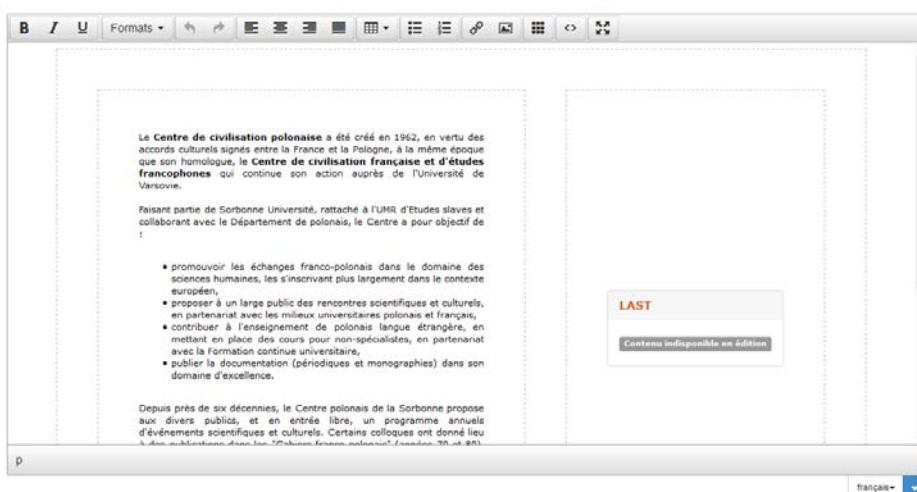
B I U Formats ▾

Le **Centre de civilisation polonaise** a été créé en 1962, en vertu des accords culturels signés entre la France et la Pologne, à la même époque que son homologue, le **Centre de civilisation française et d'études francophones** qui continue son action auprès de l'Université de Varsovie.

Faisant partie de Sorbonne Université, rattaché à l'UMR d'Etudes slaves et collaborant avec le Département de polonais, le Centre a pour objectif de :

- promouvoir les échanges franco-polonais dans le domaine des sciences humaines, les s'inscrivant plus largement dans le contexte européen,
- proposer à un large public des rencontres scientifiques et culturels, en partenariat avec les milieux universitaires polonais et français,
- contribuer à l'enseignement de polonais langue étrangère, en mettant en place des cours pour non-spécialistes, en partenariat avec la Formation continue universitaire,
- publier la documentation (périodiques et monographies) dans son domaine d'excellence.

Depuis près de six décennies, le Centre polonais de la Sorbonne propose aux divers publics, et en entrée libre, un programme annuels d'événements scientifiques et culturels. Certains colloques ont donné lieu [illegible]

LAST

Contenu indisponible en édition

p

français▾